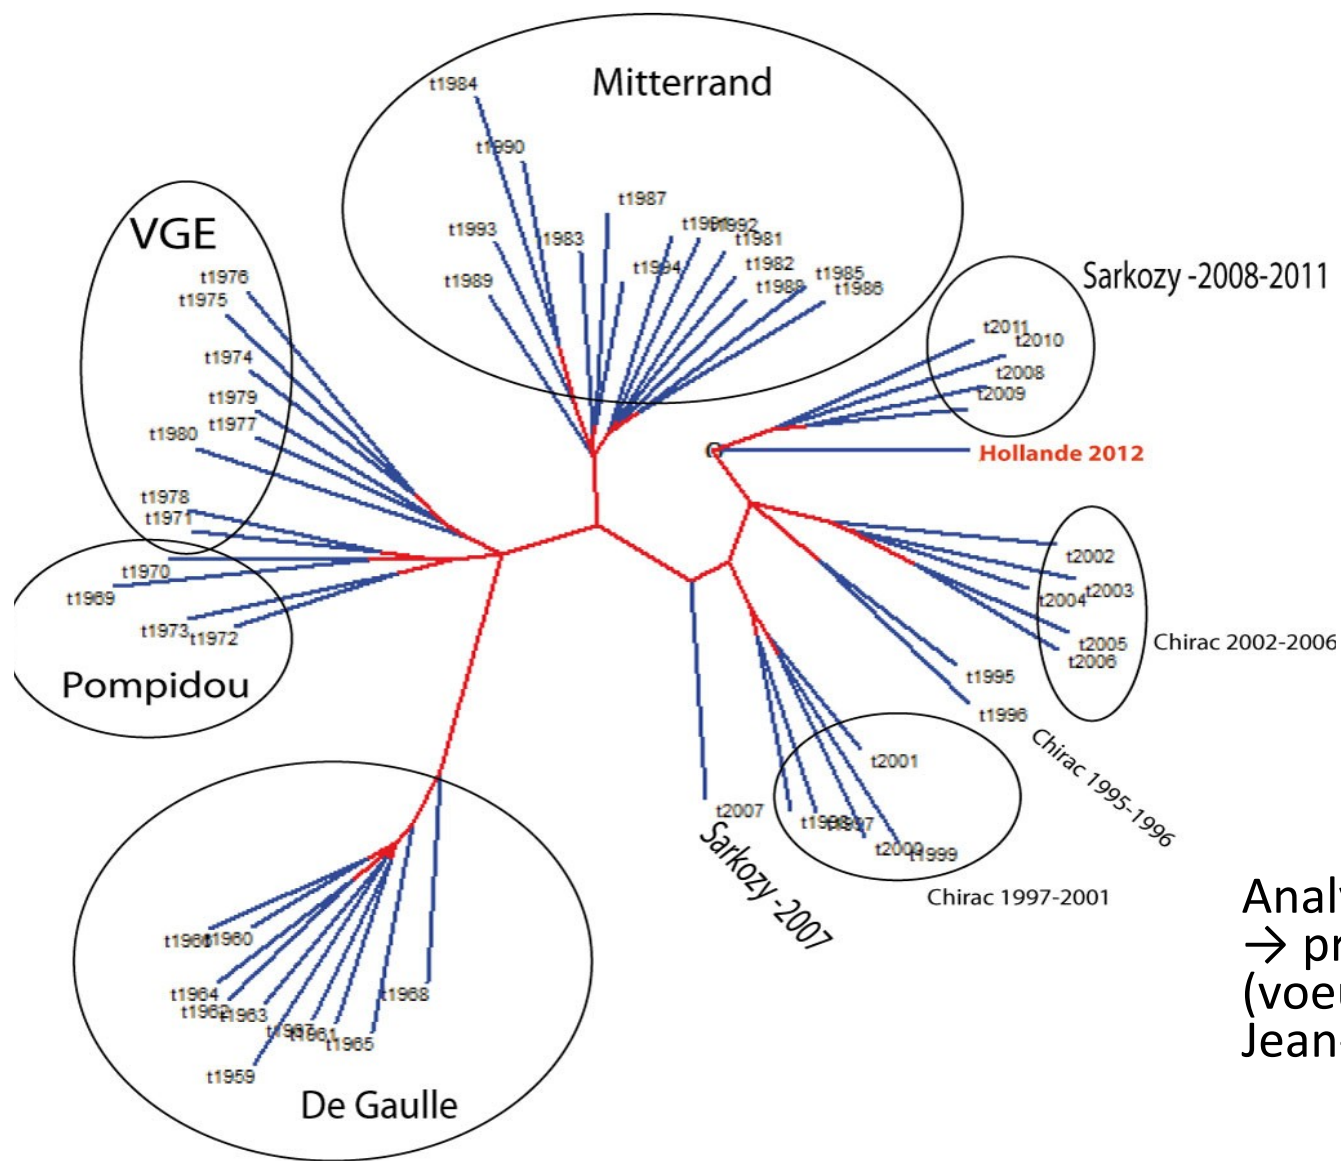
Mitterrand

t1984
t1990
t1987
t1993
t1983
t1991
t1992
t1981
t1994
t1982
t1989
t1985
t1988
t1986

VGE

t1976
t1975
t1974
t1979
t1977
t1980
t1978
t1971

Sarkozy -2008-2011

t2011
t2010
t2008
t2009

Hollande 2012

t1970
t1969
t1973
t1972

Pompidou

t2002
t2003
t2004
t2005
t2006

Chirac 2002-2006

t1995
t1996

Chirac 1995-1996

t2001
t2007
t1998
t1997
t2000
t1999

Sarkozy -2007

Chirac 1997-2001

t1961
t1960
t1964
t1962
t1963
t1967
t1966
t1965
t1968
t1959

De Gaulle

Anal
→ pr
(voeu
Jean